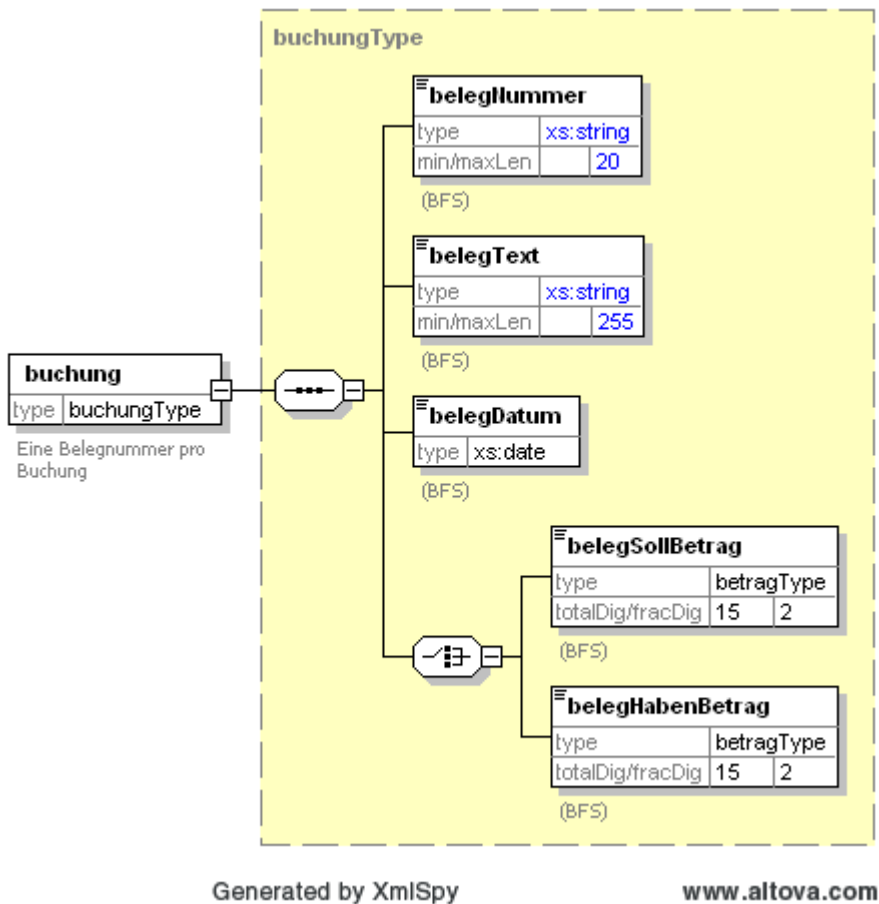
buchungType

belegNummer
| type | xs:string |
|---|---|
| min/maxLen | 20 |

(BFS)

belegText
| type | xs:string |
|---|---|
| min/maxLen | 255 |

(BFS)

buchung
| type | buchungType |
|---|---|

Eine Belegnummer pro Buchung

belegDatum
| type | xs:date |
|---|---|

(BFS)

belegSollBetrag
| type | betragType | |
|---|---|---|
| totalDig/fracDig | 15 | 2 |

(BFS)

belegHabenBetrag
| type | betragType | |
|---|---|---|
| totalDig/fracDig | 15 | 2 |

(BFS)

Generated by XmlSpy www.altova.com